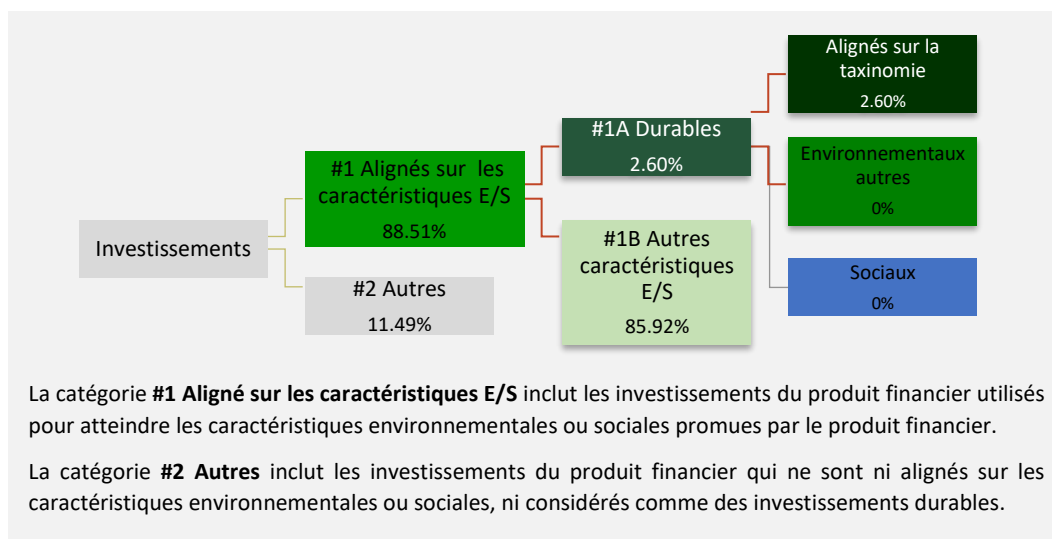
Investissements

#1 Alignés sur les caractéristiques E/S
88.51%

#2 Autres
11.49%

#1A Durables
2.60%

#1B Autres caractéristiques E/S
85.92%

Alignés sur la taxinomie
2.60%

Environnementaux autres
0%

Sociaux
0%

La catégorie **#1 Aligné sur les caractéristiques E/S** inclut les investissements du produit financier utilisés pour atteindre les caractéristiques environnementales ou sociales promues par le produit financier.

La catégorie **#2 Autres** inclut les investissements du produit financier qui ne sont ni alignés sur les caractéristiques environnementales ou sociales, ni considérés comme des investissements durables.